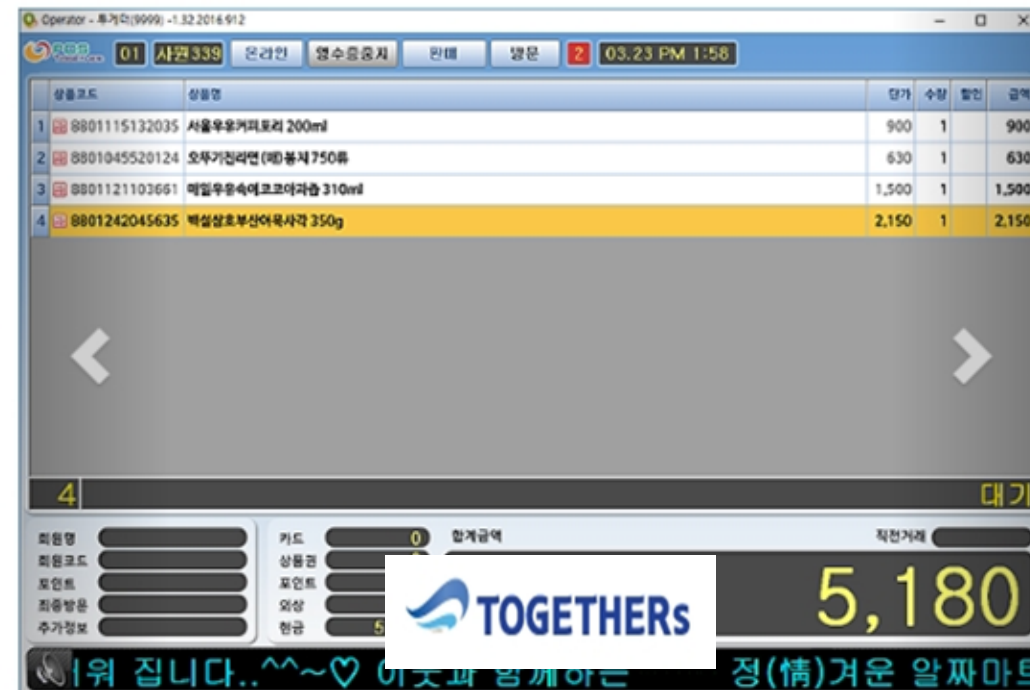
Operator - 투게더(9999) -1.32.2016.912

01 사원339 온라인 영수증중지 판매 떨문 2 03.23 PM 1:58

| | 상품코드 | 상품명 | 단가 | 수량 | 할인 | 금액 |
|---|---|---|---|---|---|---|
| 1 | 8801115132035 | 서울우유커피포리 200ml | 900 | 1 | | 900 |
| 2 | 8801045520124 | 오뚜기진라면(매)봉지 750류 | 630 | 1 | | 630 |
| 3 | 8801121103661 | 매일우유속에코코아과즙 310ml | 1,500 | 1 | | 1,500 |
| 4 | 8801242045635 | 백설삼호부산어묵사각 350g | 2,150 | 1 | | 2,150 |

4

대기

회원명
회원코드
포인트
최종방문
추가정보

카드 0
상품권
포인트
외상
현금 5

합계금액

직전거래

5,180

TOGETHERs

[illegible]워 집니다..^^~♡ 이웃과 함께하는 정(情)겨운 알짜마트